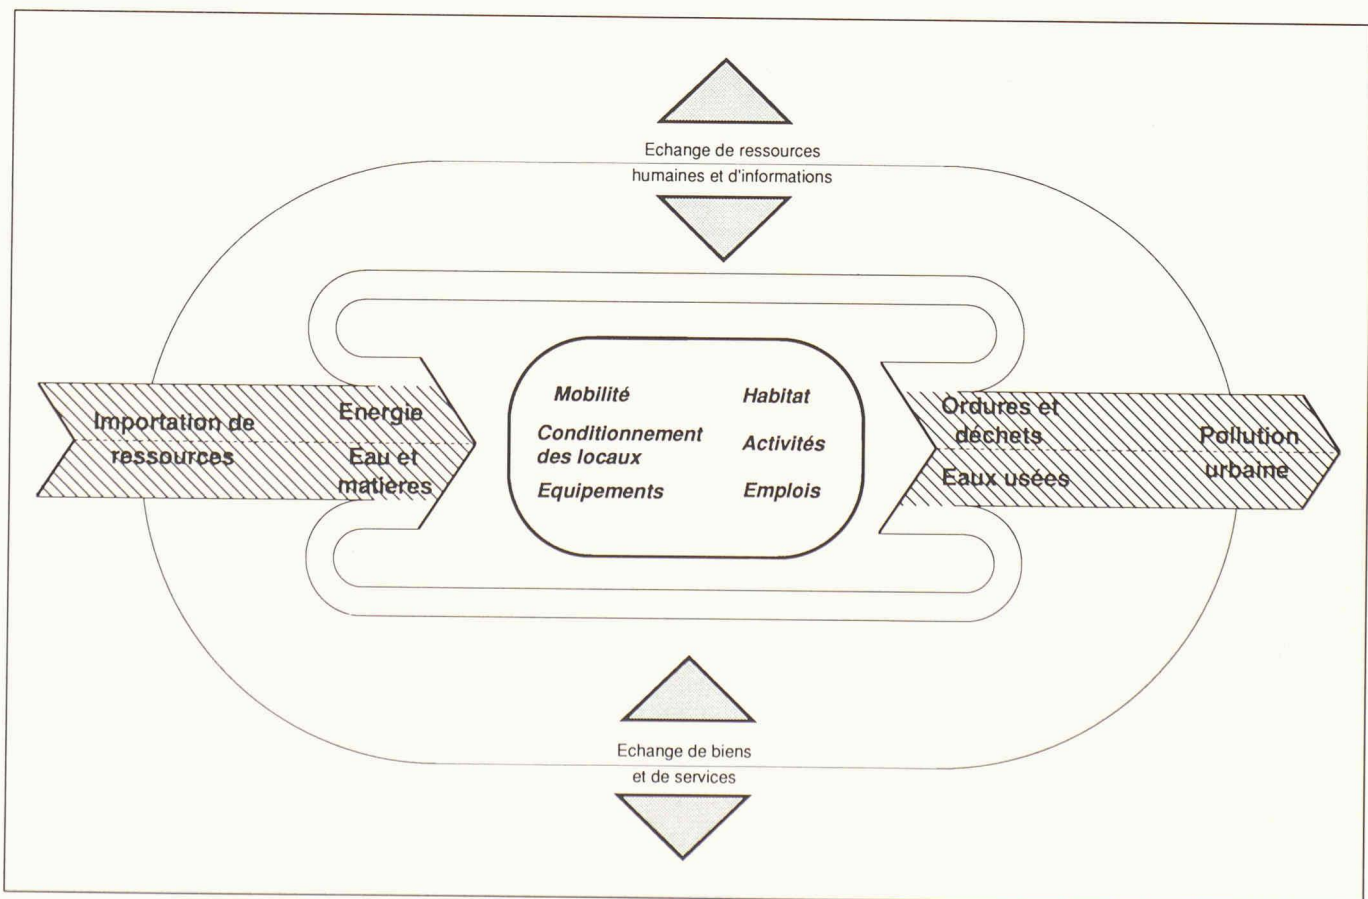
Echange de ressources humaines et d'informations

Importation de ressources

Energie

Eau et matieres

Mobilité

Habitat

Conditionnement des locaux

Activités

Equipements

Emplois

Ordures et déchets

Eaux usées

Pollution urbaine

Echange de biens et de services